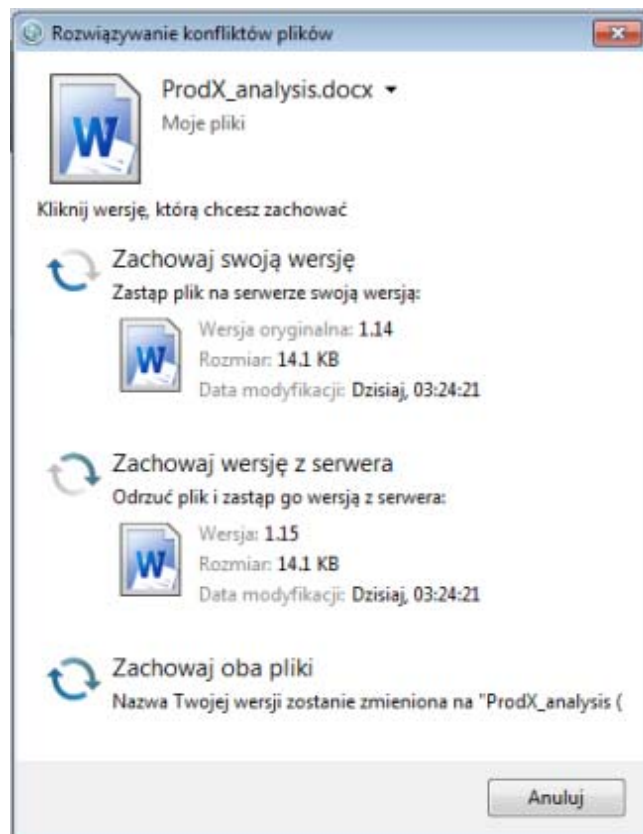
Rozwiązywanie konfliktów plików

ProdX_analysis.docx ▾
Moje pliki

Kliknij wersję, którą chcesz zachować

Zachowaj swoją wersję
Zastąp plik na serwerze swoją wersją:
Wersja oryginalna: 1.14
Rozmiar: 14.1 KB
Data modyfikacji: Dzisiaj, 03:24:21

Zachowaj wersję z serwera
Odrzuć plik i zastąp go wersją z serwera:
Wersja: 1.15
Rozmiar: 14.1 KB
Data modyfikacji: Dzisiaj, 03:24:21

Zachowaj oba pliki
Nazwa Twojej wersji zostanie zmieniona na "ProdX_analysis (

Anuluj